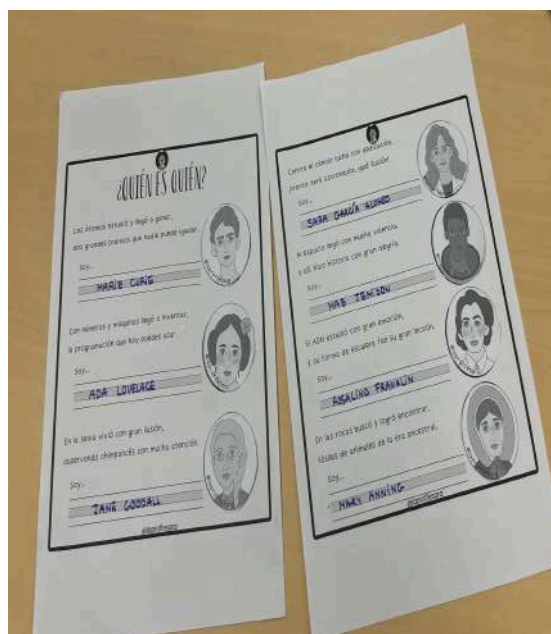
¿QUIÉN ES QUIÉN?

Con ciencia brillante llegó a ganar, dos grandes premios que nadie puede igualar.

Soy...

MARIE CURIE

Con números y máquinas llegó a inventar, la programación que hoy puedes usar.

Soy...

ADA LOVELACE

En la selva vivió con gran ilusión, observando chimpancés con mucha atención.

Soy...

JANE GOODALL

@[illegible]

Contra el cáncer lucha con dedicación, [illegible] será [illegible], qué ilusión!

Soy...

SARA GARCÍA ALONSO

Al espacio llegó con mucho valor, y así hizo historia con gran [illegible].

Soy...

MAE JEMISON

El ADN estudió con gran emoción, y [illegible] fue su gran lección.

Soy...

ROSALIND FRANKLIN

En las rocas buscó y logró encontrar, fósiles de animales de la era ancestral.

Soy...

MARY ANNING

@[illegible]